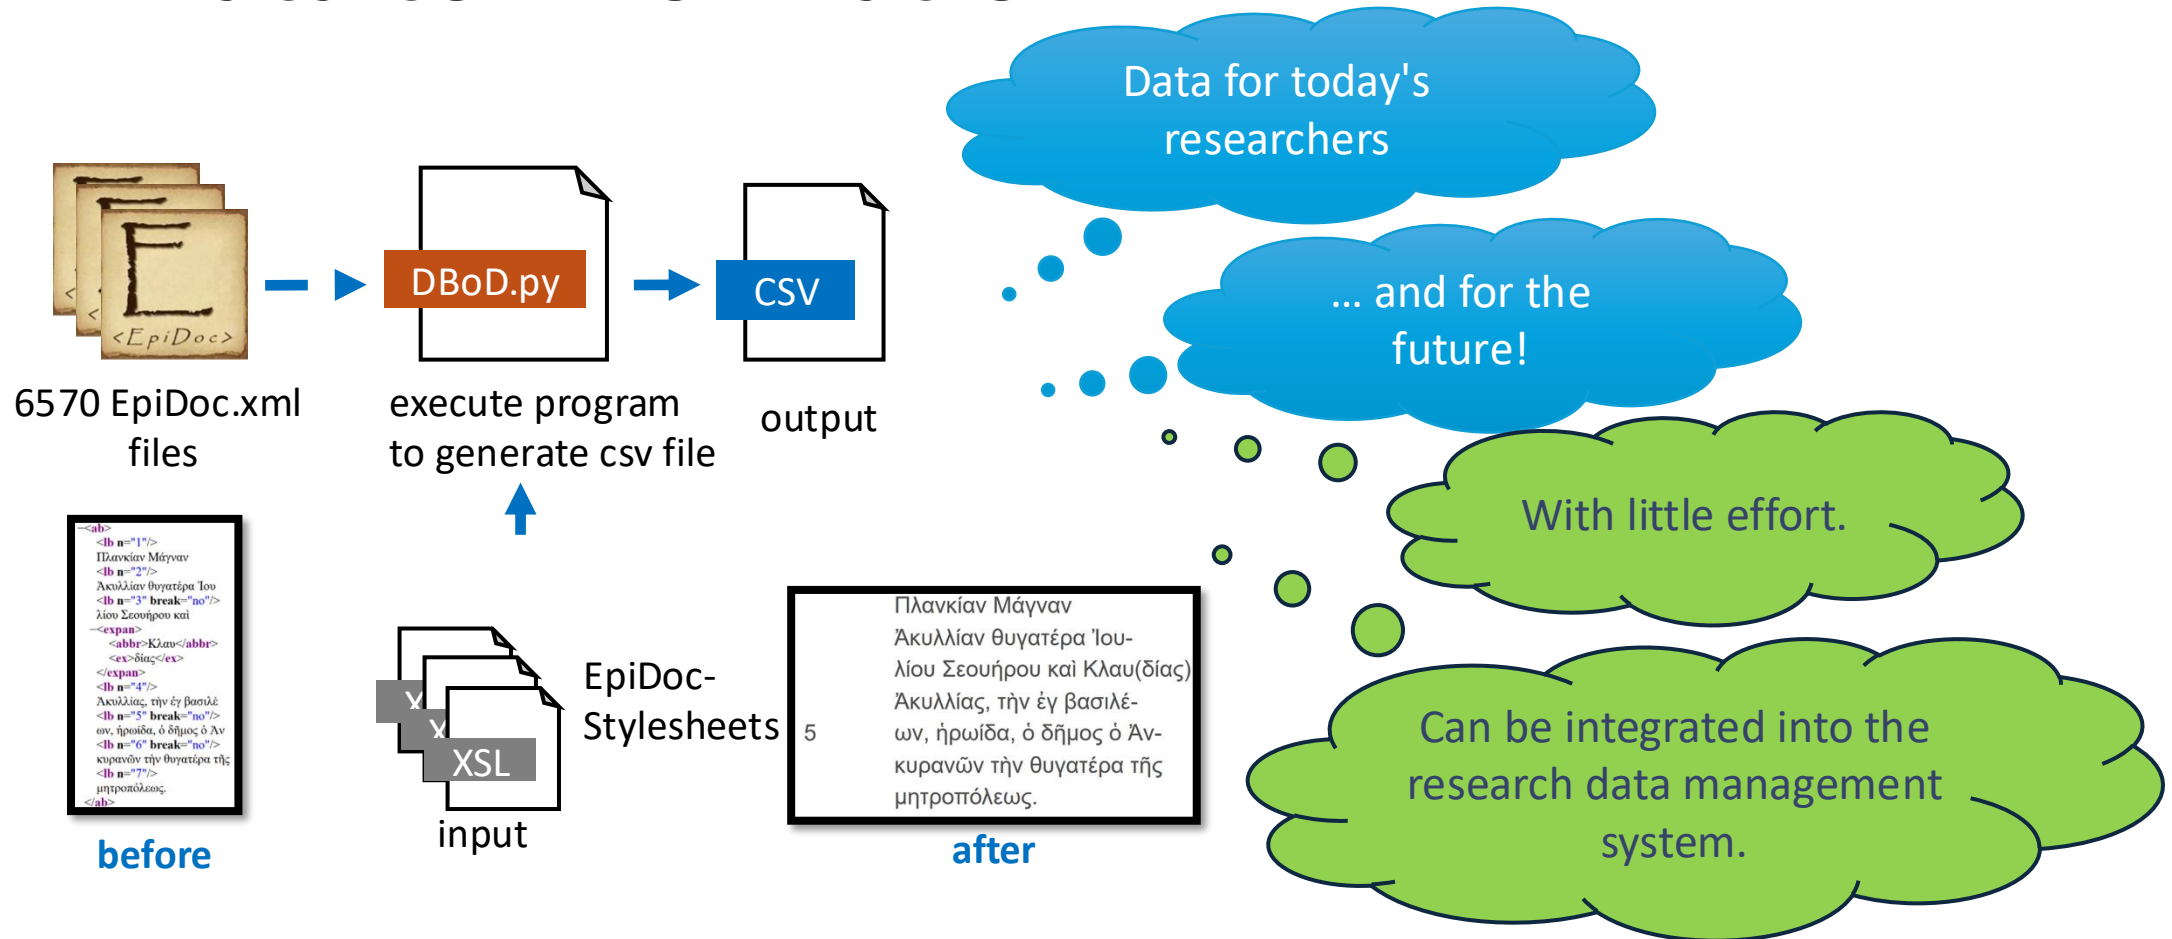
<EpiDoc>

6570 EpiDoc.xml files

DBoD.py

execute program to generate csv file

CSV

output

Data for today's researchers

... and for the future!

With little effort.

Can be integrated into the research data management system.

<ab>
<lb n="1"/>
Πλανκίαν Μάγναν
<lb n="2"/>
Ἀκυλλίαν θυγατέρα Ἰου
<lb n="3" break="no"/>
λίου Σεουήρου καὶ
<expan>
<abbr>Κλαυ</abbr>
<ex>δίας</ex>
</expan>
<lb n="4"/>
Ἀκυλλίας, τὴν ἐγ βασιλέ
<lb n="5" break="no"/>
ων, ἡρωίδα, ὁ δῆμος ὁ Ἀν
<lb n="6" break="no"/>
κυρανῶν τὴν θυγατέρα τῆς
<lb n="7"/>
μητροπόλεως.
</ab>

before

X
X
XSL

EpiDoc-Stylesheets

input

Πλανκίαν Μάγναν
Ἀκυλλίαν θυγατέρα Ἰου-
λίου Σεουήρου καὶ Κλαυ(δίας)
Ἀκυλλίας, τὴν ἐγ βασιλέ-
5 ων, ἡρωίδα, ὁ δῆμος ὁ Ἀν-
κυρανῶν τὴν θυγατέρα τῆς
μητροπόλεως.

after